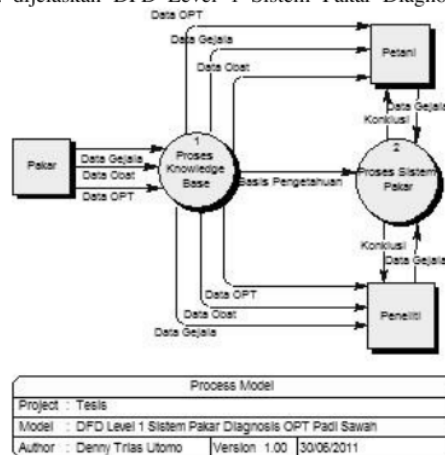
dijelaskan DFD Level 1 Sistem Pakar Diagnosis

Data OPT
Data Gejala
Data Obat
Petani
Data Gejala
Konklusi
Pakar
Data Gejala
Data Obat
Data OPT
1
Proses Knowledge Base
Basis Pengetahuan
2
Proses Sistem Pakar
Konklusi
Data Gejala
Data OPT
Data Obat
Data Gejala
Peneliti

| Process Model | | |
|---|---|---|
| Project : Tesis | | |
| Model : DFD Level 1 Sistem Pakar Diagnosis OPT Padi Sawah | | |
| Author : Denny Trias Utomo | Version 1.00 | 30/06/2011 |